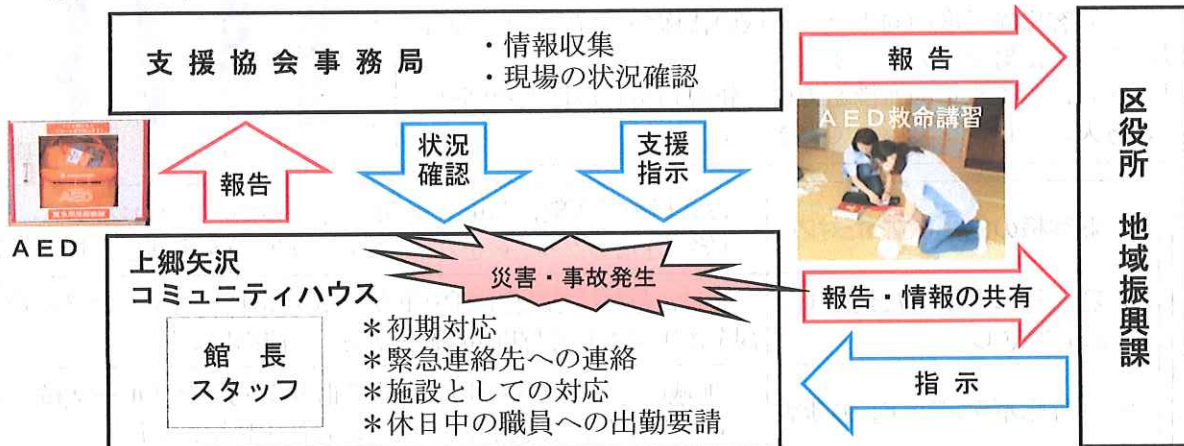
支援協会事務局

・情報収集
・現場の状況確認

報告

区役所 地域振興課

報告

状況確認

支援指示

AED救命講習

AED

上郷矢沢コミュニティハウス

災害・事故発生

報告・情報の共有

館長
スタッフ

＊初期対応
＊緊急連絡先への連絡
＊施設としての対応
＊休日中の職員への出勤要請

指示